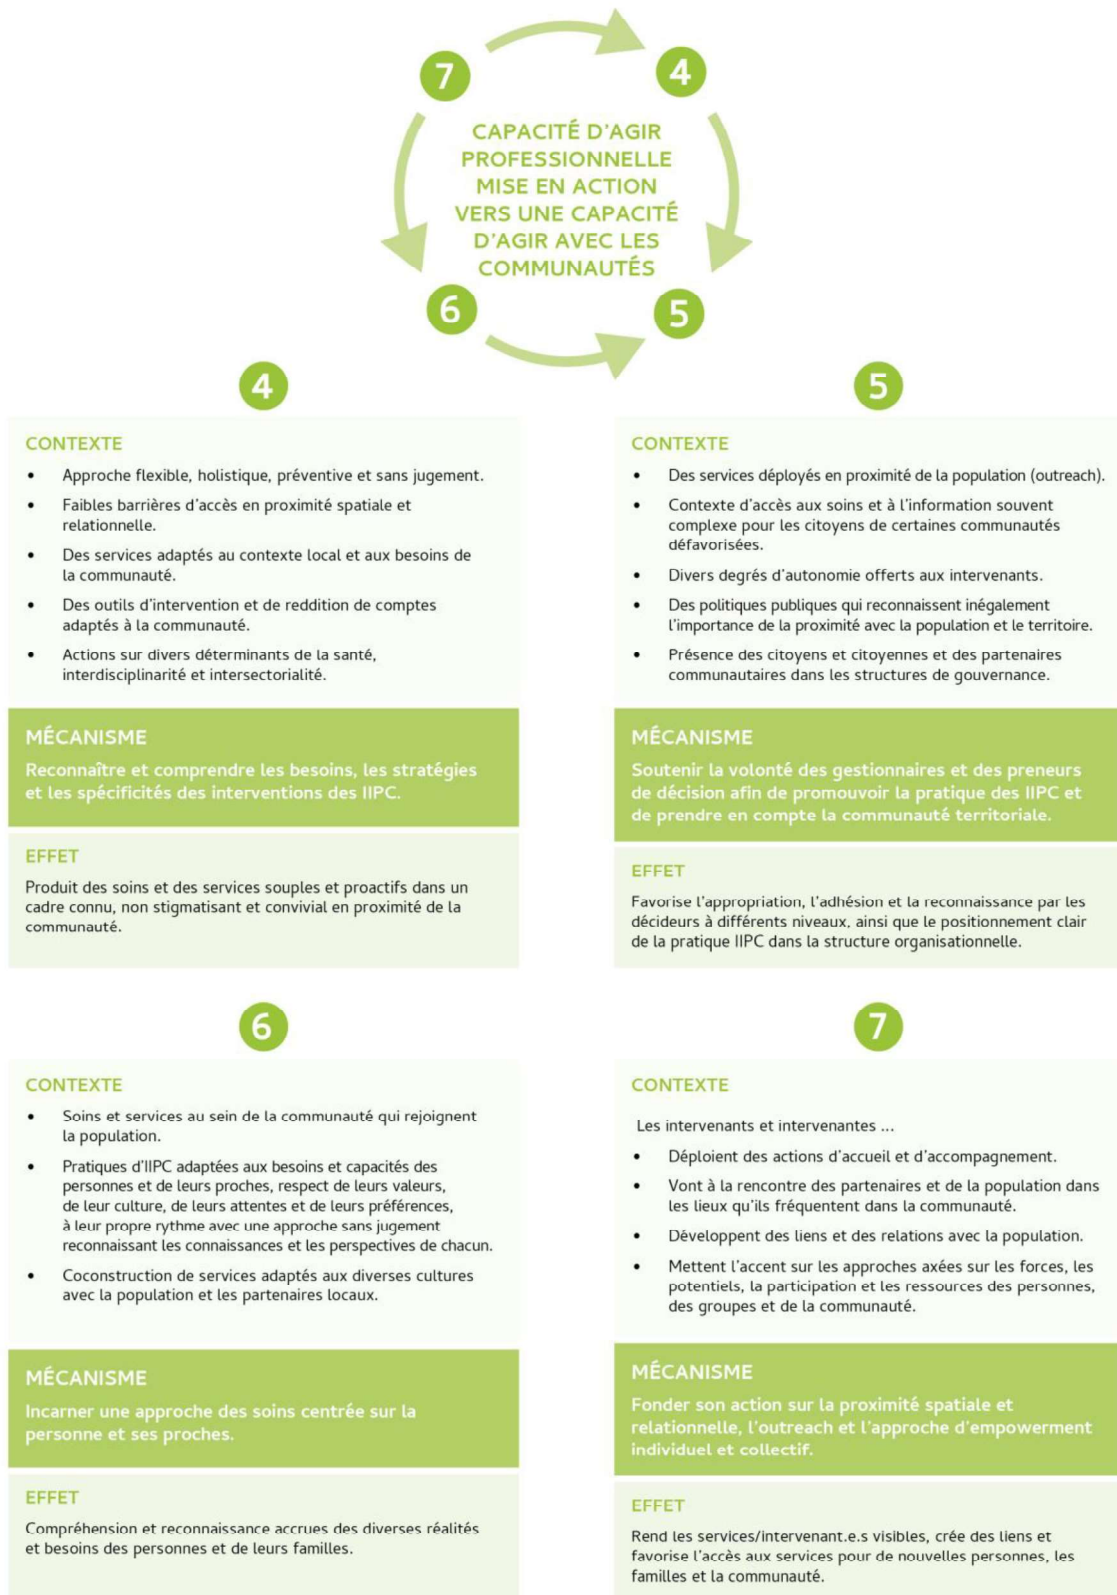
7

4

CAPACITÉ D'AGIR PROFESSIONNELLE MISE EN ACTION VERS UNE CAPACITÉ D'AGIR AVEC LES COMMUNAUTÉS

6

5

4

CONTEXTE

- Approche flexible, holistique, préventive et sans jugement.
- Faibles barrières d'accès en proximité spatiale et relationnelle.
- Des services adaptés au contexte local et aux besoins de la communauté.
- Des outils d'intervention et de reddition de comptes adaptés à la communauté.
- Actions sur divers déterminants de la santé, interdisciplinarité et intersectorialité.

MÉCANISME

Reconnaître et comprendre les besoins, les stratégies et les spécificités des interventions des IIPC.

EFFET

Produit des soins et des services souples et proactifs dans un cadre connu, non stigmatisant et convivial en proximité de la communauté.

5

CONTEXTE

- Des services déployés en proximité de la population (outreach).
- Contexte d'accès aux soins et à l'information souvent complexe pour les citoyens de certaines communautés défavorisées.
- Divers degrés d'autonomie offerts aux intervenants.
- Des politiques publiques qui reconnaissent inégalement l'importance de la proximité avec la population et le territoire.
- Présence des citoyens et citoyennes et des partenaires communautaires dans les structures de gouvernance.

MÉCANISME

Soutenir la volonté des gestionnaires et des preneurs de décision afin de promouvoir la pratique des IIPC et de prendre en compte la communauté territoriale.

EFFET

Favorise l'appropriation, l'adhésion et la reconnaissance par les décideurs à différents niveaux, ainsi que le positionnement clair de la pratique IIPC dans la structure organisationnelle.

6

CONTEXTE

- Soins et services au sein de la communauté qui rejoignent la population.
- Pratiques d'IIPC adaptées aux besoins et capacités des personnes et de leurs proches, respect de leurs valeurs, de leur culture, de leurs attentes et de leurs préférences, à leur propre rythme avec une approche sans jugement reconnaissant les connaissances et les perspectives de chacun.
- Coconstruction de services adaptés aux diverses cultures avec la population et les partenaires locaux.

MÉCANISME

Incarner une approche des soins centrée sur la personne et ses proches.

EFFET

Compréhension et reconnaissance accrues des diverses réalités et besoins des personnes et de leurs familles.

7

CONTEXTE

Les intervenants et intervenantes ...

- Déploient des actions d'accueil et d'accompagnement.
- Vont à la rencontre des partenaires et de la population dans les lieux qu'ils fréquentent dans la communauté.
- Développent des liens et des relations avec la population.
- Mettent l'accent sur les approches axées sur les forces, les potentiels, la participation et les ressources des personnes, des groupes et de la communauté.

MÉCANISME

Fonder son action sur la proximité spatiale et relationnelle, l'outreach et l'approche d'empowerment individuel et collectif.

EFFET

Rend les services/intervenant.e.s visibles, crée des liens et favorise l'accès aux services pour de nouvelles personnes, les familles et la communauté.